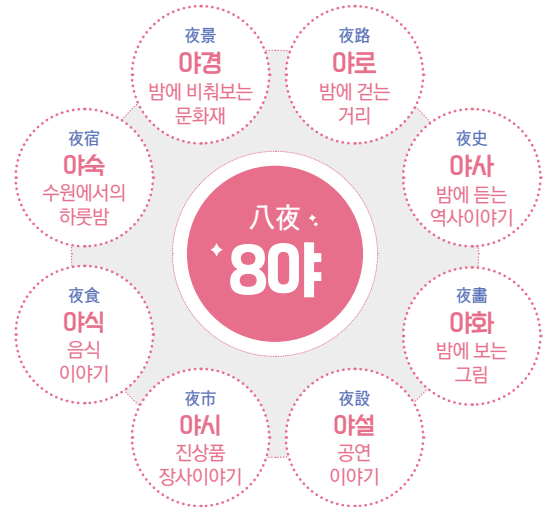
八夜
8야

夜景
야경
밤에 비춰보는 문화재

夜路
야로
밤에 걷는 거리

夜史
야사
밤에 듣는 역사이야기

夜畵
야화
밤에 보는 그림

夜設
야설
공연 이야기

夜市
야시
진상품 장사이야기

夜食
야식
음식 이야기

夜宿
야숙
수원에서의 하룻밤